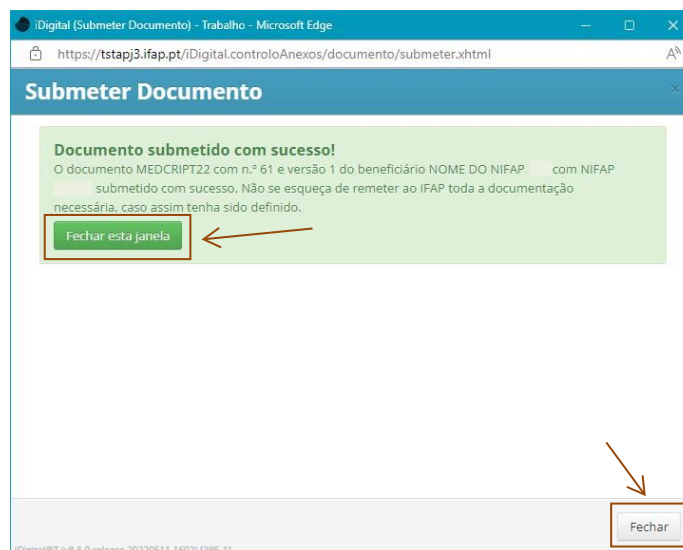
iDigital (Submeter Documento) - Trabalho - Microsoft Edge

https://tstapj3.ifap.pt/iDigital.controloAnexos/documento/submeter.xhtml

Submeter Documento

Documento submetido com sucesso!

O documento MEDCRIPT22 com n.º 61 e versão 1 do beneficiário NOME DO NIFAP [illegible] com NIFAP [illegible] submetido com sucesso. Não se esqueça de remeter ao IFAP toda a documentação necessária, caso assim tenha sido definido.

Fechar esta janela

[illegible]

Fechar